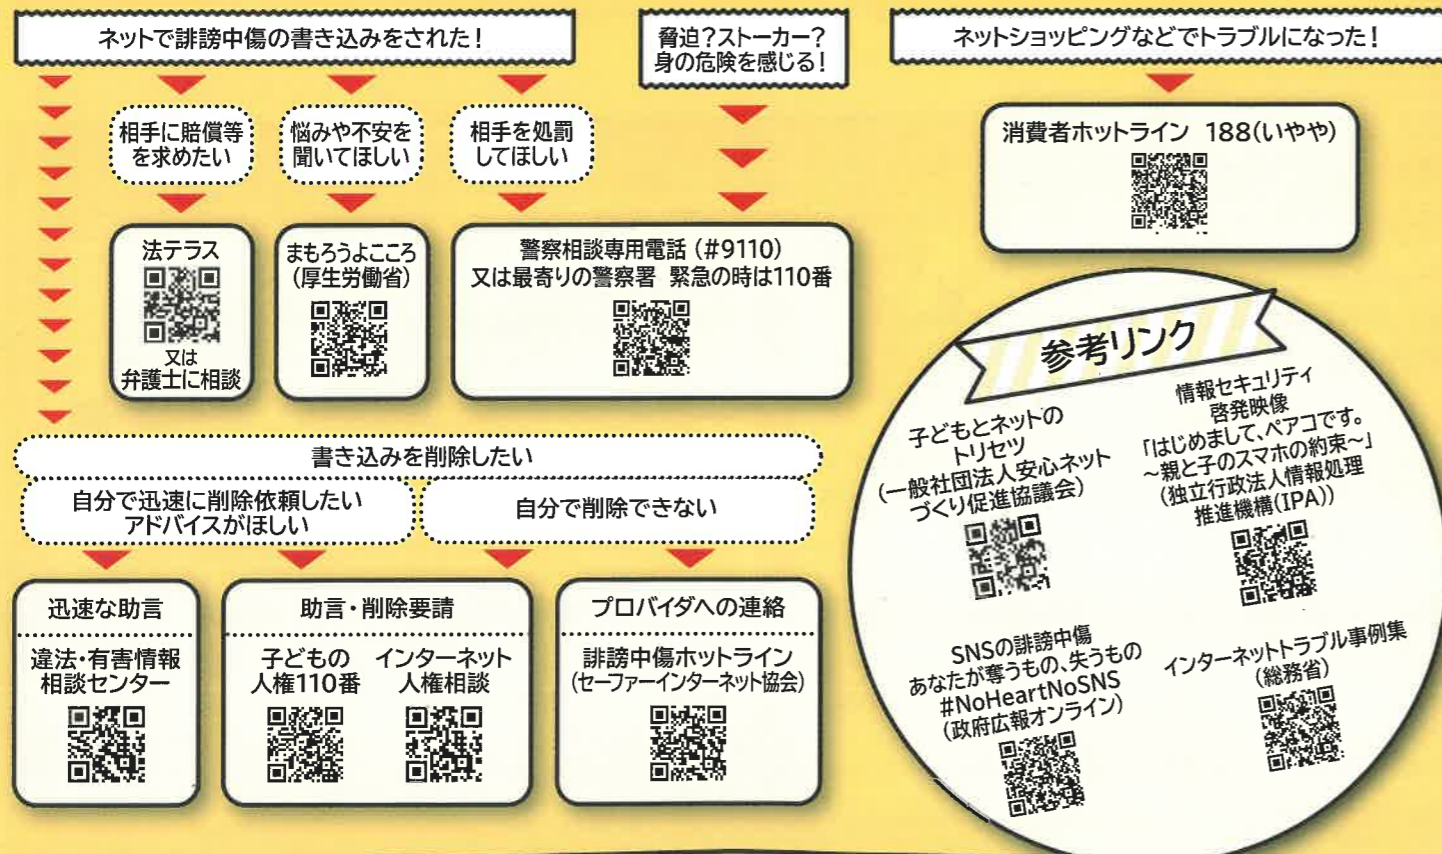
ネットで誹謗中傷の書き込みをされた！

脅迫？ストーカー？身の危険を感じる！

ネットショッピングなどでトラブルになった！

相手に賠償等を求めたい

悩みや不安を聞いてほしい

相手を処罰してほしい

消費者ホットライン　188(いやや)

法テラス

又は弁護士に相談

まもろうよこころ（厚生労働省）

警察相談専用電話（#9110）又は最寄りの警察署　緊急の時は110番

参考リンク

子どもとネットのトリセツ（一般社団法人安心ネットづくり促進協議会）

情報セキュリティ啓発映像「はじめまして、ペアコです。～親と子のスマホの約束～」（独立行政法人情報処理推進機構(IPA)）

書き込みを削除したい

自分で迅速に削除依頼したいアドバイスがほしい

自分で削除できない

迅速な助言

違法・有害情報相談センター

助言・削除要請

子どもの人権110番

インターネット人権相談

プロバイダへの連絡

誹謗中傷ホットライン（セーファーインターネット協会）

SNSの誹謗中傷あなたが奪うもの、失うもの #NoHeartNoSNS（政府広報オンライン）

インターネットトラブル事例集（総務省）